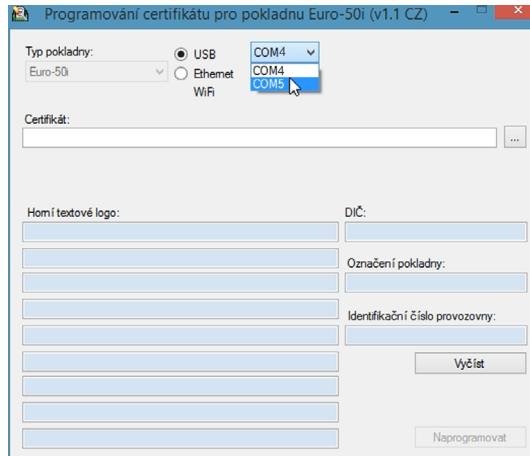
Programování certifikátu pro pokladnu Euro-50i (v1.1 CZ)

Typ pokladny:
Euro-50i
USB
Ethernet
WiFi
COM4
COM4
COM5

Certifikát:
...

Horní textové logo:

DIČ:

Označení pokladny:

Identifikační číslo provozovny:

Vyčíst

Naprogramovat